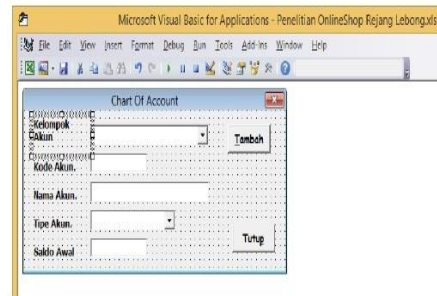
Microsoft Visual Basic for Applications - Penelitian OnlineShop Rejang Lebong.xls

File Edit View Insert Format Debug Run Tools Add-Ins Window Help

Chart Of Account

Kelompok Akun

Tambah

Kode Akun.

Nama Akun.

Tipe Akun.

Tutup

Saldo Awal